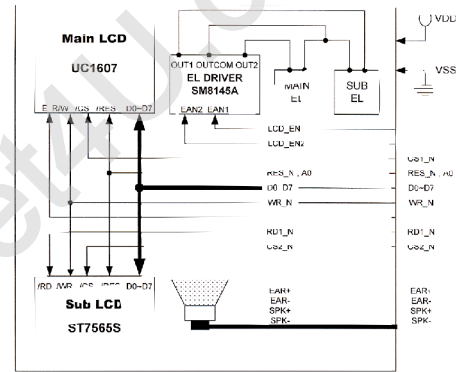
Main LCD
UC1607
E R/W /CS /RES D0~D7

OUT1 OUTCOM OUT2
EL DRIVER
SM8145A
EAN2 EAN1

MAIN EL

SUB EL

VDD

VSS

LCD_EN
LCD_EN2

CS1_N
RES_N , A0
D0~D7
WR_N

RES_N , A0
D0_D7
WR_N

RD1_N
CS2_N

RD1_N
CS2_N

/RD /WR /CS /RES D0~D7
Sub LCD
ST7565S

EAR+
EAR-
SPK+
SPK-

EAR+
EAR-
SPK+
SPK-